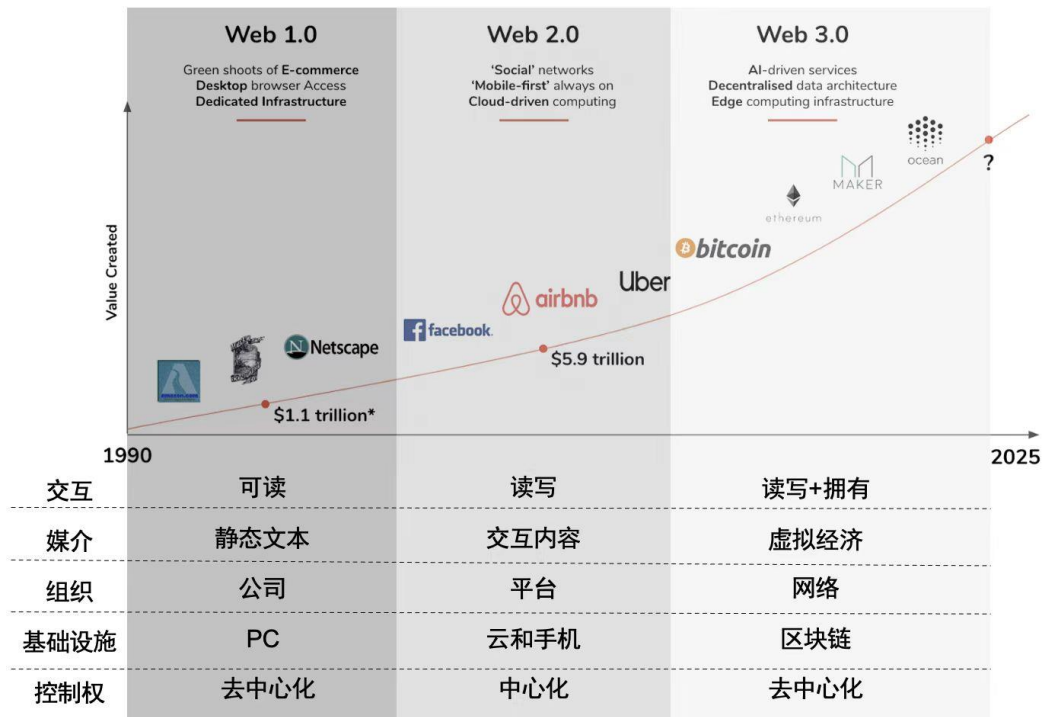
Web 1.0

Green shoots of E-commerce
Desktop browser Access
Dedicated Infrastructure

Web 2.0

'Social' networks
'Mobile-first' always on
Cloud-driven computing

Web 3.0

AI-driven services
Decentralised data architecture
Edge computing infrastructure

Value Created

Netscape

$1.1 trillion*

facebook.

airbnb

$5.9 trillion

Uber

bitcoin

ethereum

MAKER

ocean

?

1990

2025

| 交互 | 可读 | 读写 | 读写+拥有 |
|---|---|---|---|
| 媒介 | 静态文本 | 交互内容 | 虚拟经济 |
| 组织 | 公司 | 平台 | 网络 |
| 基础设施 | PC | 云和手机 | 区块链 |
| 控制权 | 去中心化 | 中心化 | 去中心化 |